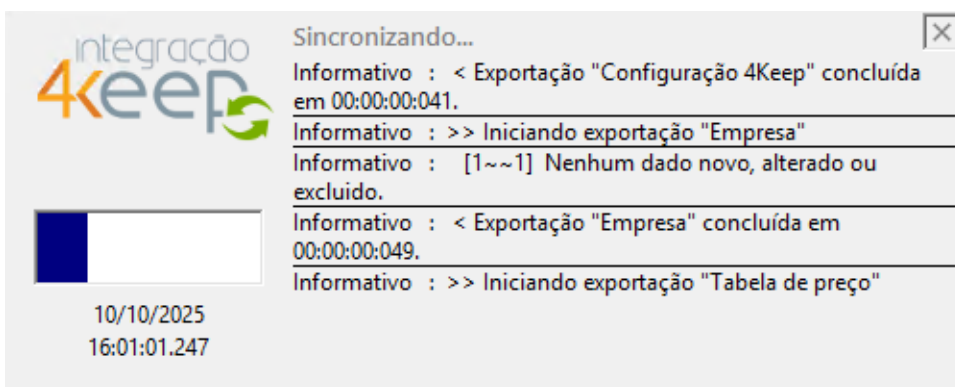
integração
4Keep

10/10/2025
16:01:01.247

Sincronizando...

Informativo : < Exportação "Configuração 4Keep" concluída em 00:00:00:041.

Informativo : >> Iniciando exportação "Empresa"

Informativo : [1~~1] Nenhum dado novo, alterado ou excluido.

Informativo : < Exportação "Empresa" concluída em 00:00:00:049.

Informativo : >> Iniciando exportação "Tabela de preço"